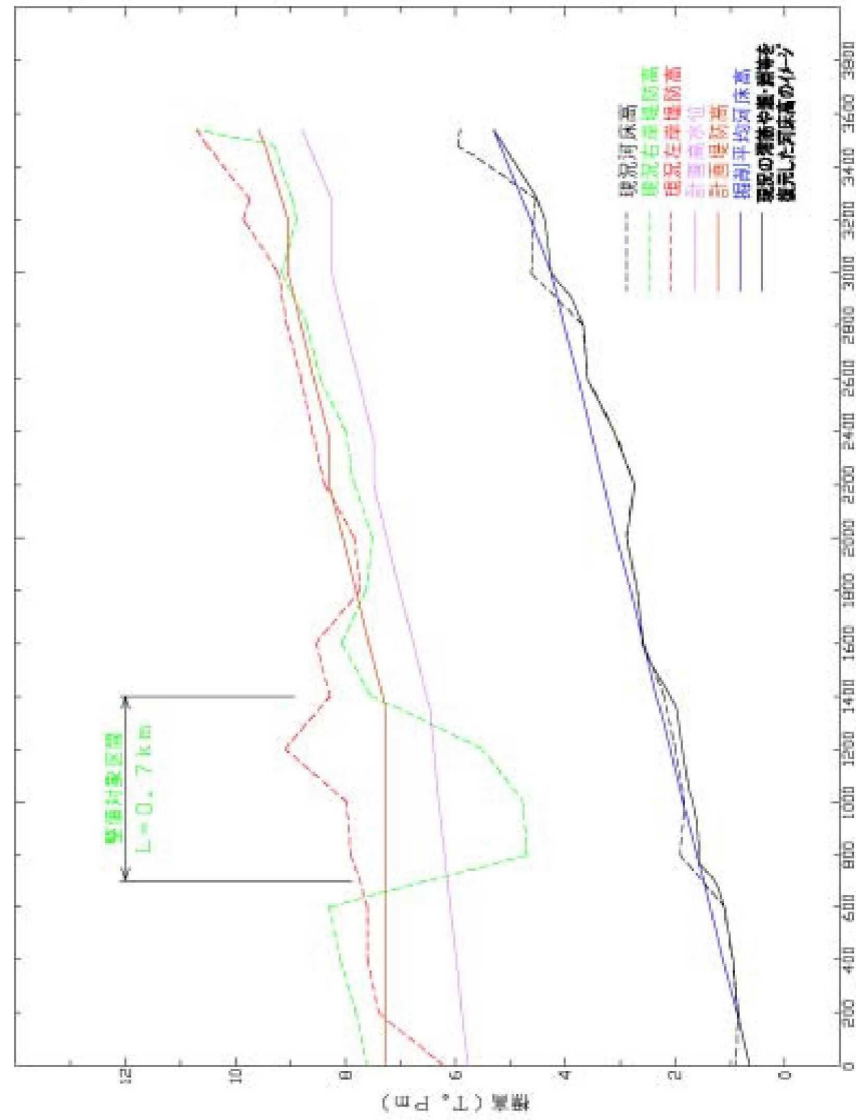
標高（T.P m）

0
2
4
6
8
10
12

0
200
400
600
800
1000
1200
1400
1600
1800
2000
2200
2400
2600
2800
3000
3200
3400
3600
3800

整備対象区間
L=0.7km

現況河床高
現況右岸堤防高
現況左岸堤防高
計画高水位
計画堤防高
掘削平均河床高
現況の瀬等や淵等を復元した河床高のイメージ